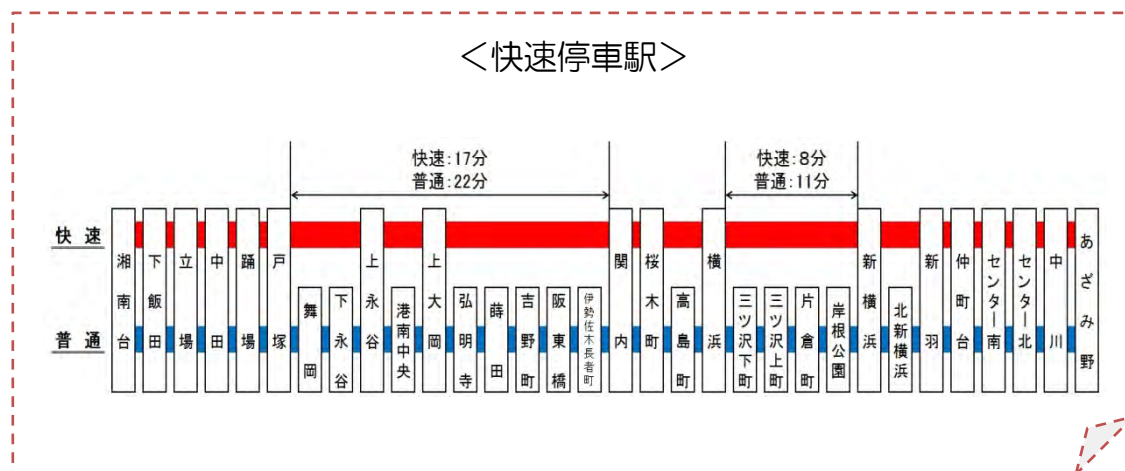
＜快速停車駅＞

快速:17分
普通:22分

快速:8分
普通:11分

快速

普通

湘南台 下飯田 立場 中田 踊場 戸塚 舞岡 下永谷 上永谷 港南中央 上大岡 弘明寺 蒔田 吉野町 阪東橋 伊勢佐木長者町 関内 桜木町 高島町 横浜 三ツ沢下町 三ツ沢上町 片倉町 岸根公園 新横浜 北新横浜 新羽 仲町台 センター南 センター北 中川 あざみ野